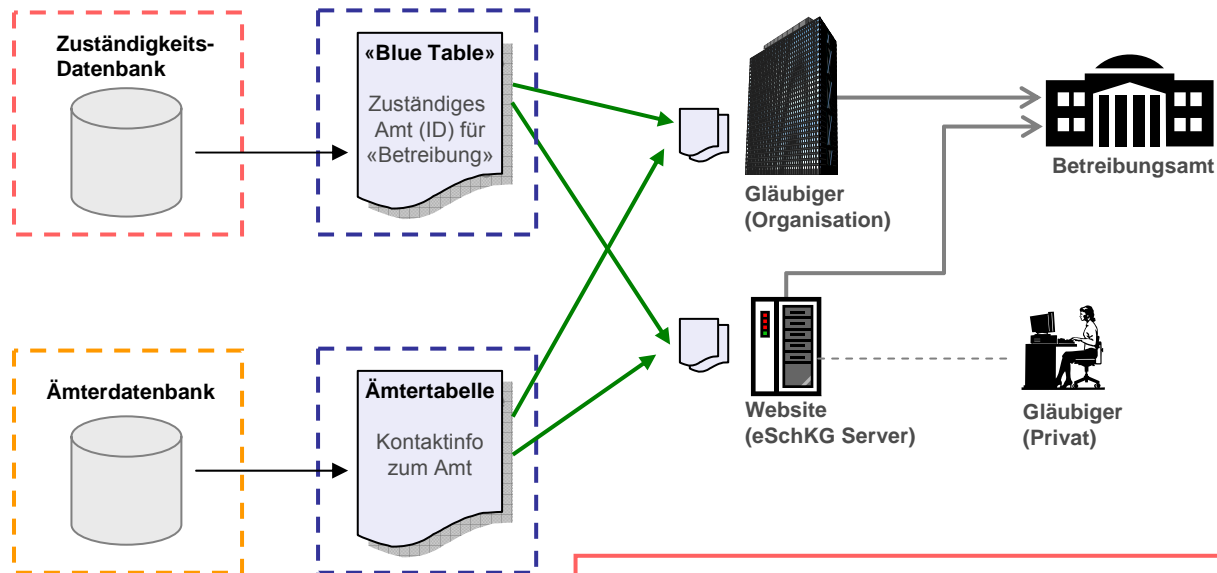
Zuständigkeits-Datenbank

«Blue Table»

Zuständiges Amt (ID) für «Betreibung»

Gläubiger (Organisation)

Betreibungsamt

Ämterdatenbank

Ämtertabelle

Kontaktinfo zum Amt

Website (eSchKG Server)

Gläubiger (Privat)